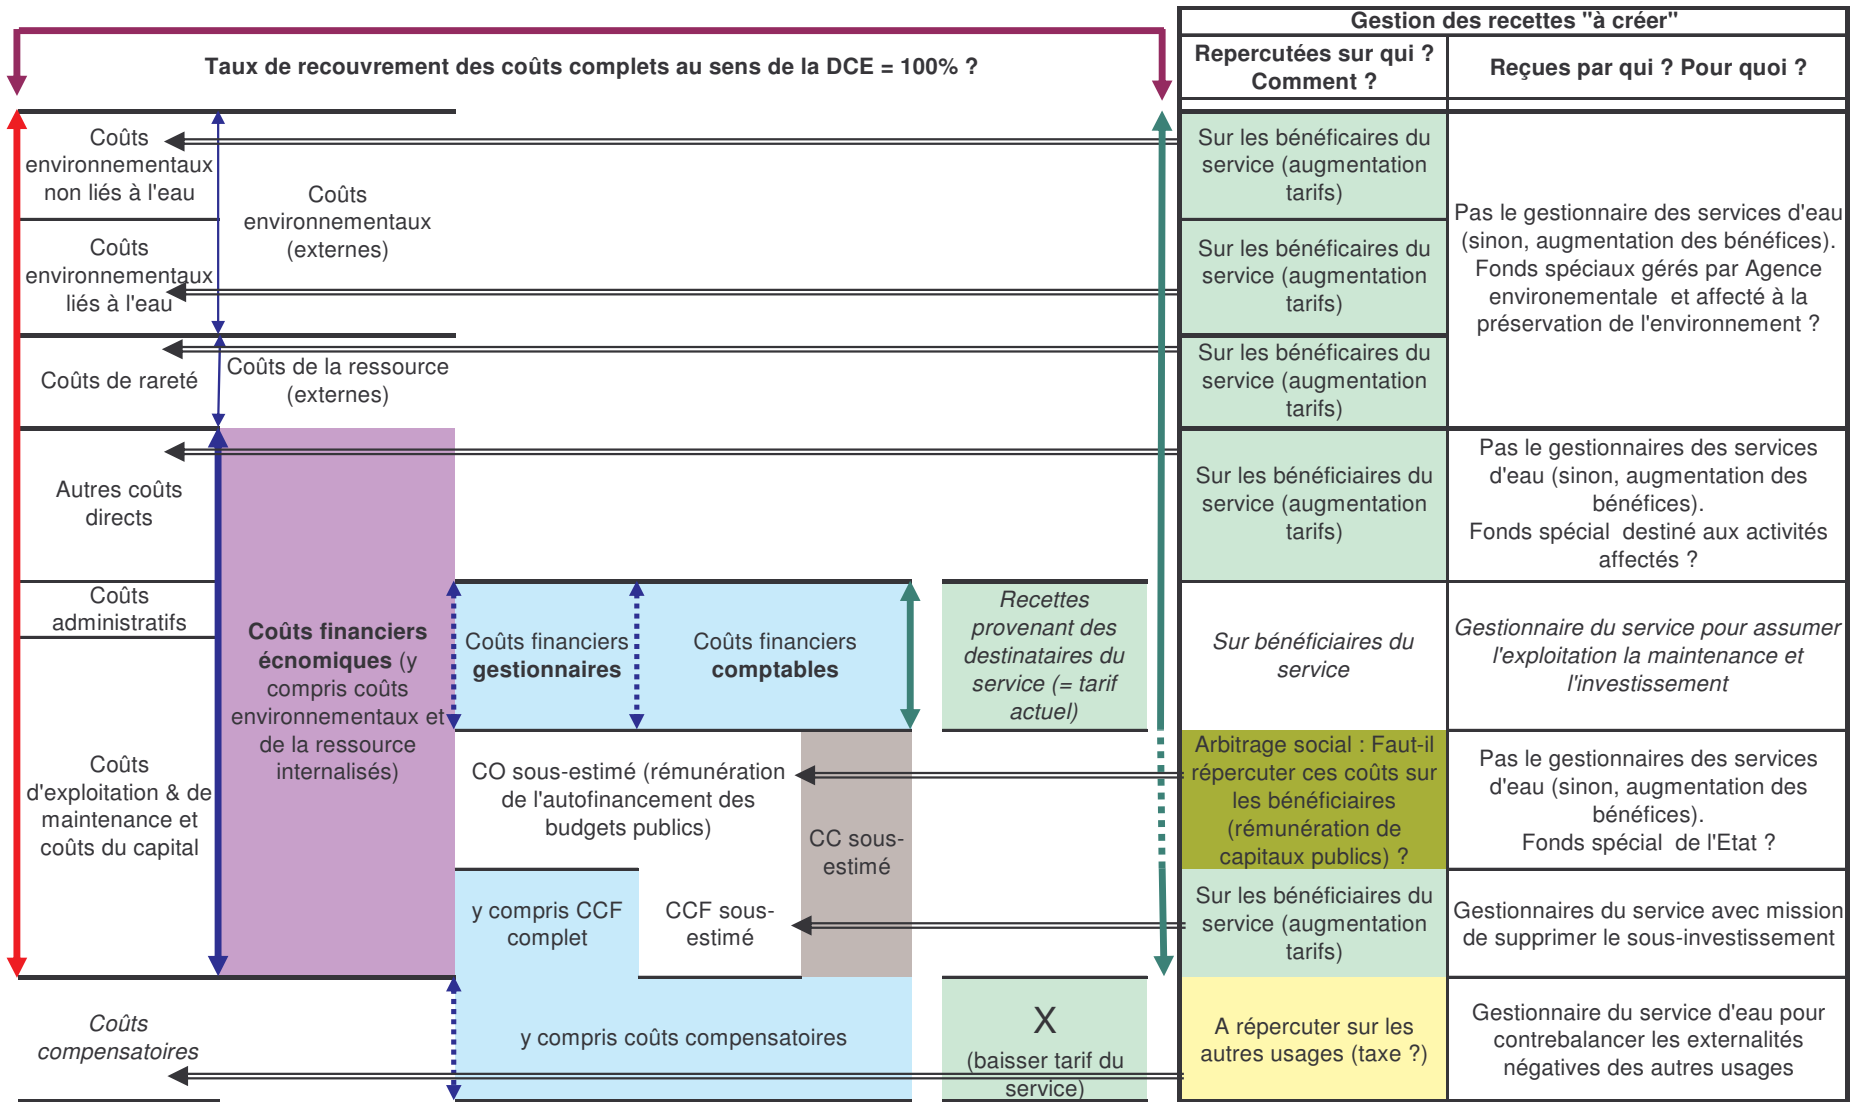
Taux de recouvrement des coûts complets au sens de la DCE = 100% ?

Gestion des recettes "à créer"

| Repercutées sur qui ? Comment ? | Reçues par qui ? Pour quoi ? |
|---|---|
| Sur les bénéficiaires du service (augmentation tarifs) | Pas le gestionnaire des services d'eau (sinon, augmentation des bénéfices). Fonds spéciaux gérés par Agence environementale et affecté à la préservation de l'environnement ? |
| Sur les bénéficiaires du service (augmentation tarifs) | |
| Sur les bénéficiaires du service (augmentation tarifs) | |
| Sur les bénéficiaires du service (augmentation tarifs) | Pas le gestionnaires des services d'eau (sinon, augmentation des bénéfices). Fonds spécial destiné aux activités affectés ? |
| *Sur bénéficiaires du service* | *Gestionnaire du service pour assumer l'exploitation la maintenance et l'investissement* |
| Arbitrage social : Faut-il répercuter ces coûts sur les bénéficiaires (rémunération de capitaux publics) ? | Pas le gestionnaires des services d'eau (sinon, augmentation des bénéfices). Fonds spécial de l'Etat ? |
| Sur les bénéficiaires du service (augmentation tarifs) | Gestionnaires du service avec mission de supprimer le sous-investissement |
| A répercuter sur les autres usages (taxe ?) | Gestionnaire du service d'eau pour contrebalancer les externalités négatives des autres usages |

Coûts environnementaux non liés à l'eau

Coûts environnementaux liés à l'eau

Coûts environnementaux (externes)

Coûts de rareté

Coûts de la ressource (externes)

Autres coûts directs

Coûts administratifs

Coûts d'exploitation & de maintenance et coûts du capital

**Coûts financiers écnomiques** (y compris coûts environnementaux et de la ressource internalisés)

Coûts financiers **gestionnaires**

Coûts financiers **comptables**

*Recettes provenant des destinataires du service (= tarif actuel)*

CO sous-estimé (rémunération de l'autofinancement des budgets publics)

CC sous-estimé

y compris CCF complet

CCF sous-estimé

*Coûts compensatoires*

y compris coûts compensatoires

X
(baisser tarif du service)